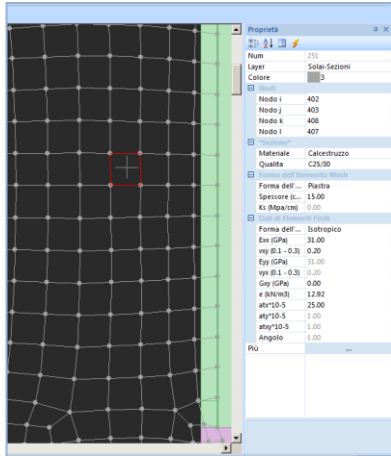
Proprietà

| | |
|---|---|
| Num | 251 |
| Layer | Solai-Sezioni |
| Colore | 3 |
| **Nodi** | |
| Nodo i | 402 |
| Nodo j | 403 |
| Nodo k | 408 |
| Nodo l | 407 |
| **"Sezione"** | |
| Materiale | Calcestruzzo |
| Qualità | C25/30 |
| **Forma dell'Elemento Mesh** | |
| Forma dell'... | Piastra |
| Spessore (c... | 15.00 |
| Ks (Mpa/cm) | 0.00 |
| **Dati di Elementi Finiti** | |
| Forma dell'... | Isotropico |
| Exx (GPa) | 31.00 |
| vxy (0.1 - 0.3) | 0.20 |
| Eyy (GPa) | 31.00 |
| vyx (0.1 - 0.3) | 0.20 |
| Gxy (GPa) | 0.00 |
| e (kN/m3) | 12.92 |
| atx*10-5 | 25.00 |
| aty*10-5 | 1.00 |
| atxy*10-5 | 1.00 |
| Angolo | 1.00 |
| Più | ... |